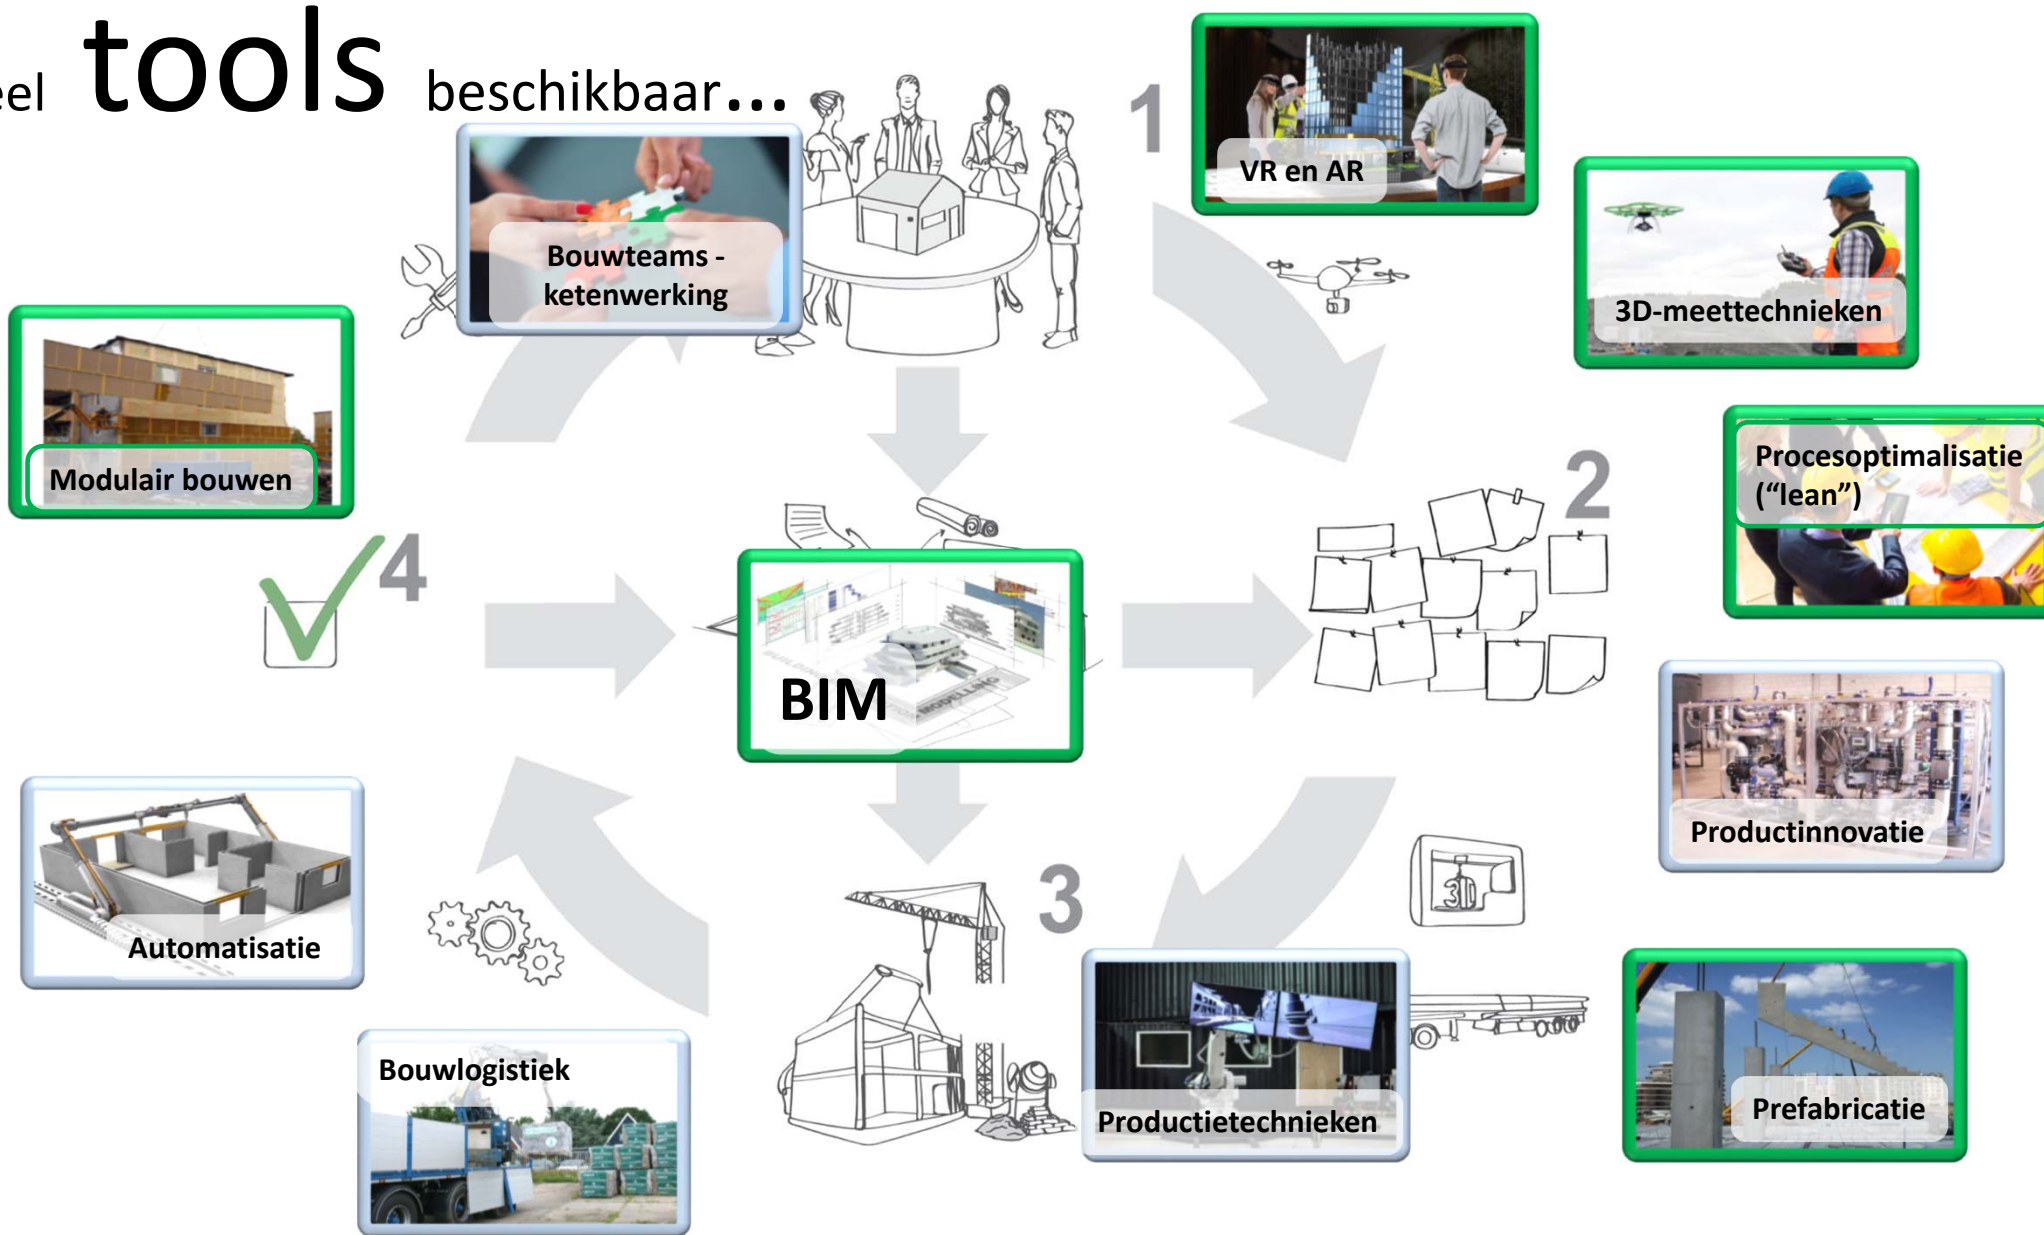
eel tools beschikbaar...

1

VR en AR

Bouwteams - ketenwerking

3D-meettechnieken

Modulair bouwen

Procesoptimalisatie ("lean")

2

4

BIM

Productinnovatie

Automatisatie

3

Bouwlogistiek

Productietechnieken

Prefabricatie